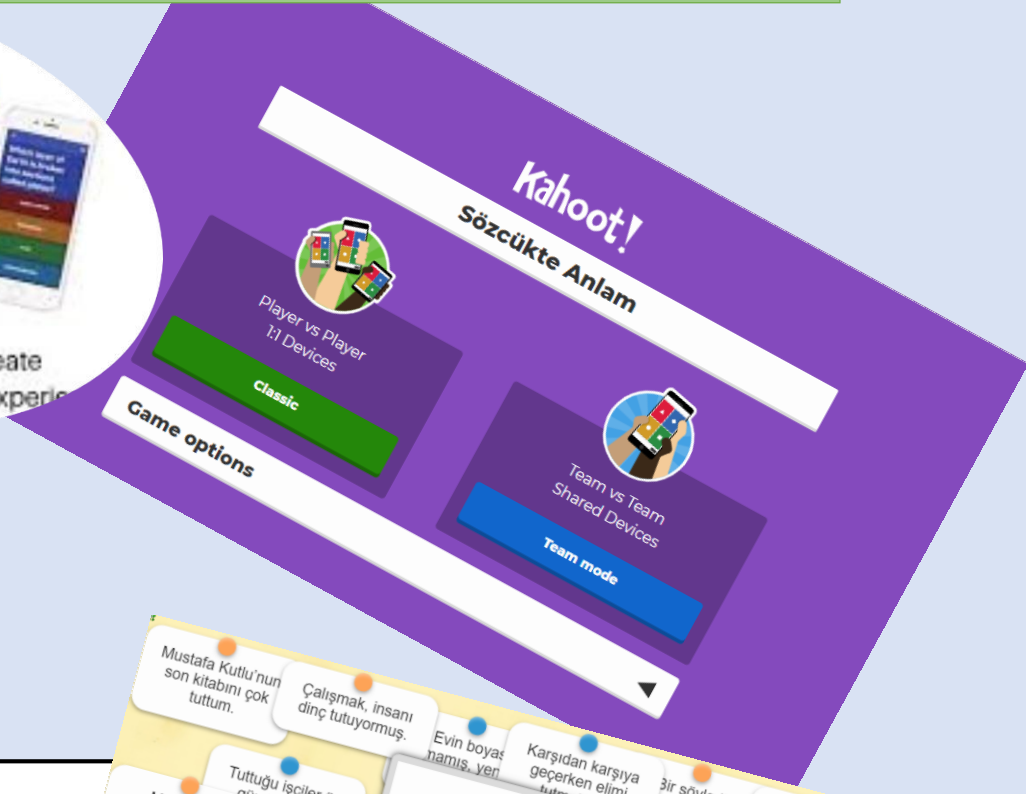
eate
xperie

Kahoot!
Sözcükte Anlam

Player vs Player
1:1 Devices
Classic

Team vs Team
Shared Devices
Team mode

Game options

Mustafa Kutlu'nun son kitabını çok tuttum.

Çalışmak, insanı dinç tutuyormuş.

Evin boyas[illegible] namış, yen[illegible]

Karşıdan karşıya geçerken elimi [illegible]

Bir söy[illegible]

Tuttuğu işçiler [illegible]